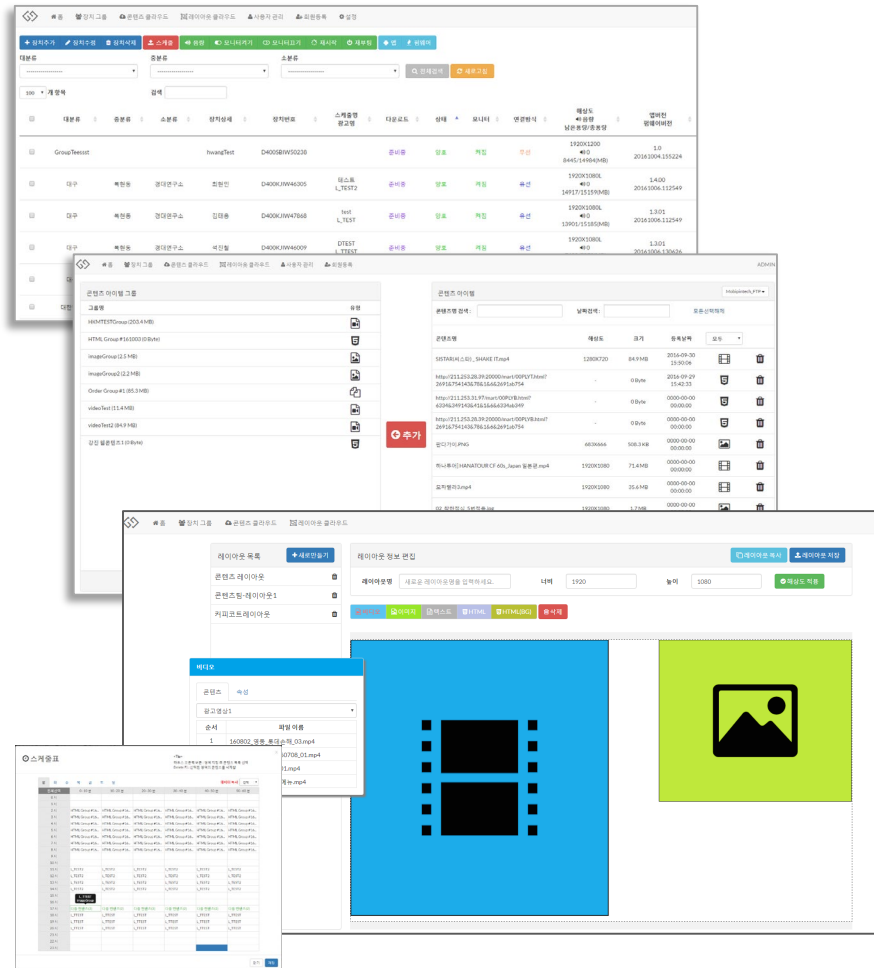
홈 장치 그룹 콘텐츠 클라우드 레이아웃 클라우드 사용자 관리 회원등록 설정

+ 장치추가 장치수정 장치삭제 스케쥴 원형 모니터켜기 모니터끄기 재시작 재부팅 앱 펌웨어

대분류 중분류 소분류
-------------------- -------------------- -------------------- 전체검색 새로고침

100 개 항목 검색

| | 대분류 | 중분류 | 소분류 | 장치상세 | 장치번호 | 스케쥴명 광고명 | 다운로드 | 상태 | 모니터 | 연결방식 | 해상도 음량 남은용량/총용량 | 앱버전 펌웨어버전 |
|---|---|---|---|---|---|---|---|---|---|---|---|---|
| | GroupTeecsst | | | hwangTest | D4005BIWS0238 | | 준비중 | 양호 | 켜짐 | 유선 | 1920X1200 0 8445/14984(MB) | 1.0 20161004.155224 |
| | 대구 | 북현동 | 경대연구소 | 최현민 | D400KJIW46305 | 테스트 L_TEST2 | 준비중 | 양호 | 켜짐 | 유선 | 1920X1080L 0 14917/15159(MB) | 1.4.00 20161006.112549 |
| | 대구 | 북현동 | 경대연구소 | 김태용 | D400KJIW47868 | test L_TEST | 준비중 | 양호 | 켜짐 | 유선 | 1920X1080L 0 13901/15185(MB) | 1.3.01 20161006.112549 |
| | 대구 | 북현동 | 경대연구소 | 석진철 | D400KJIW46009 | DTEST L_TTEST | 준비중 | 양호 | 켜짐 | 유선 | 1920X1080L 0 | 1.3.01 20161006.130626 |

홈 장치 그룹 콘텐츠 클라우드 레이아웃 클라우드 사용자 관리 회원등록 ADMIN

콘텐츠 아이템 그룹
| 그룹명 | 유형 |
|---|---|
| HKMTESTGroup (203.4 MB) | |
| HTML Group #160003 (0 Byte) | |
| imageGroup (2.1 MB) | |
| imageGroup2 (2.2 MB) | |
| Order Group #1 (85.3 MB) | |
| videoTest (11.4 MB) | |
| videoTest2 (84.9 MB) | |
| 강점 블릇링크1 (0 Byte) | |

추가

콘텐츠 아이템 Mobiletech_FTP
콘텐츠명 검색: 날짜검색: 표준선택해제

| 콘텐츠명 | 해상도 | 크기 | 등록날짜 | 모두 | |
|---|---|---|---|---|---|
| SISTAR(씨스타) _ SHAKE IT.mp4 | 1280X720 | 84.9 MB | 2016-09-30 15:50:06 | | |
| http://211.253.28.39:20000/mart/00PLYT.html?2691675414367861&662691b754 | - | 0 Byte | 2016-09-29 15:42:33 | | |
| http://211.253.31.97/mart/00PLY.html?6224634914361616&66203946899 | - | 0 Byte | 0000-00-00 00:00:00 | | |
| http://211.253.28.39:20000/mart/00PLYB.html?2691675414367861&662691b754 | - | 0 Byte | 0000-00-00 00:00:00 | | |
| 팜디거이.PNG | 683X666 | 508.3 KB | 0000-00-00 00:00:00 | | |
| 하나투어 HANATOUR CF 60s_Japan 일본편.mp4 | 1920X1080 | 71.4 MB | 0000-00-00 00:00:00 | | |
| 포차행러3.mp4 | 1920X1080 | 35.6 MB | 0000-00-00 00:00:00 | | |
| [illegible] | 1920X1080 | 1.7 MB | 0000-00-00 | | |

홈 장치 그룹 콘텐츠 클라우드 레이아웃 클라우드

레이아웃 목록 + 새로만들기
콘텐츠 레이아웃
콘텐츠링-레이아웃1
커피코트레이아웃

레이아웃 정보 편집 레이아웃 복사 레이아웃 저장
레이아웃명 새로운 레이아웃명을 입력하세요. 너비 1920 높이 1080 해상도 적용
비디오 이미지 텍스트 HTML HTML(BG) 삭제

비디오
콘텐츠 속성
광고영상1
| 순서 | 파일 이름 |
|---|---|
| 1 | 160802_영통_롯데슈퍼_03.mp4 |
| | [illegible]60708_01.mp4 |
| | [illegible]1.mp4 |
| | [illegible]계능.mp4 |

스케쥴표
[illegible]